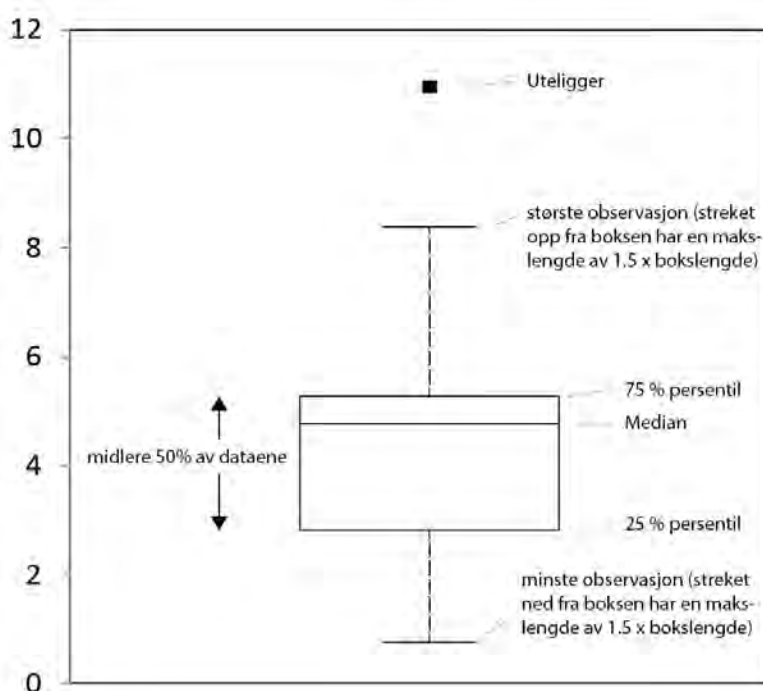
12

10

8

6

4

2

0

Uteligger

største observasjon (streket opp fra boksen har en makslengde av 1.5 x bokslengde)

75 % persentil

Median

midlere 50% av dataene

25 % persentil

minste observasjon (streket ned fra boksen har en makslengde av 1.5 x bokslengde)